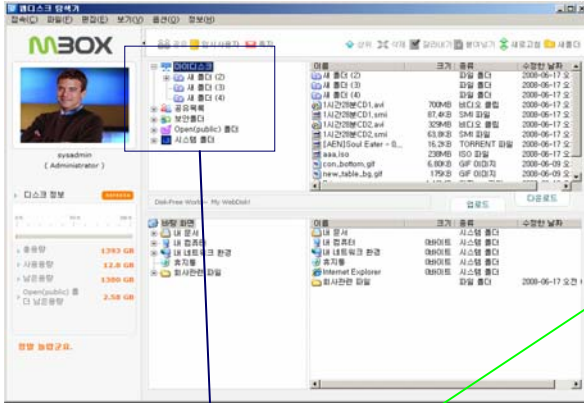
웹디스크 탐색기
접속(C) 파일(F) 편집(E) 보기(V) 옵션(O) 정보(H)
MBOX
sysadmin
( Administrator )
디스크 정보
총용량 1393 GB
사용용량 12.8 GB
남은용량 1380 GB
Open(public) 폴더 남은용량 2.58 GB
정량 늘렸군요.
상위 삭제 잘라내기 붙여넣기 새로고침 새폴더
마이디스크
새 폴더 (2)
새 폴더 (3)
새 폴더 (4)
공유폴더
보안폴더
Open(public) 폴더
시스템 폴더

| 이름 | 크기 | 파일 형식 | 수정한 날짜 |
|---|---|---|---|
| 새 폴더 (2) | | 파일 폴더 | 2008-06-17 |
| 새 폴더 (3) | | 파일 폴더 | 2008-06-17 |
| 새 폴더 (4) | | 파일 폴더 | 2008-06-17 |
| 1시간28분CD1.avi | 700MB | 비디오 클립 | 2008-06-17 |
| 1시간28분CD1.smi | 87.4KB | SMI 파일 | 2008-06-17 |
| 1시간28분CD2.avi | 329MB | 비디오 클립 | 2008-06-17 |
| 1시간28분CD2.smi | 63.8KB | SMI 파일 | 2008-06-17 |
| [AEN]Soul Eater - 0... | 16.2KB | TORRENT 파일 | 2008-06-17 |
| aaa.iso | 238MB | ISO 파일 | 2008-06-17 |
| con_bottom.gif | 6.80KB | GIF 이미지 | 2008-06-09 |
| new_table_bg.gif | 175KB | GIF 이미지 | 2008-06-09 |

Disk-Free World - My WebDisk!
업로드 다운로드
바탕 화면
내 문서
내 컴퓨터
내 네트워크 환경
휴지통
회사관련파일

| 이름 | 크기 | 파일 형식 | 수정한 날짜 |
|---|---|---|---|
| 내 문서 | | 시스템 폴더 | |
| 내 컴퓨터 | 0바이트 | 시스템 폴더 | |
| 내 네트워크 환경 | 0바이트 | 시스템 폴더 | |
| 휴지통 | 0바이트 | 시스템 폴더 | |
| Internet Explorer | 0바이트 | 시스템 폴더 | |
| 회사관련 파일 | | 파일 폴더 | 2008-06-17 오전 |